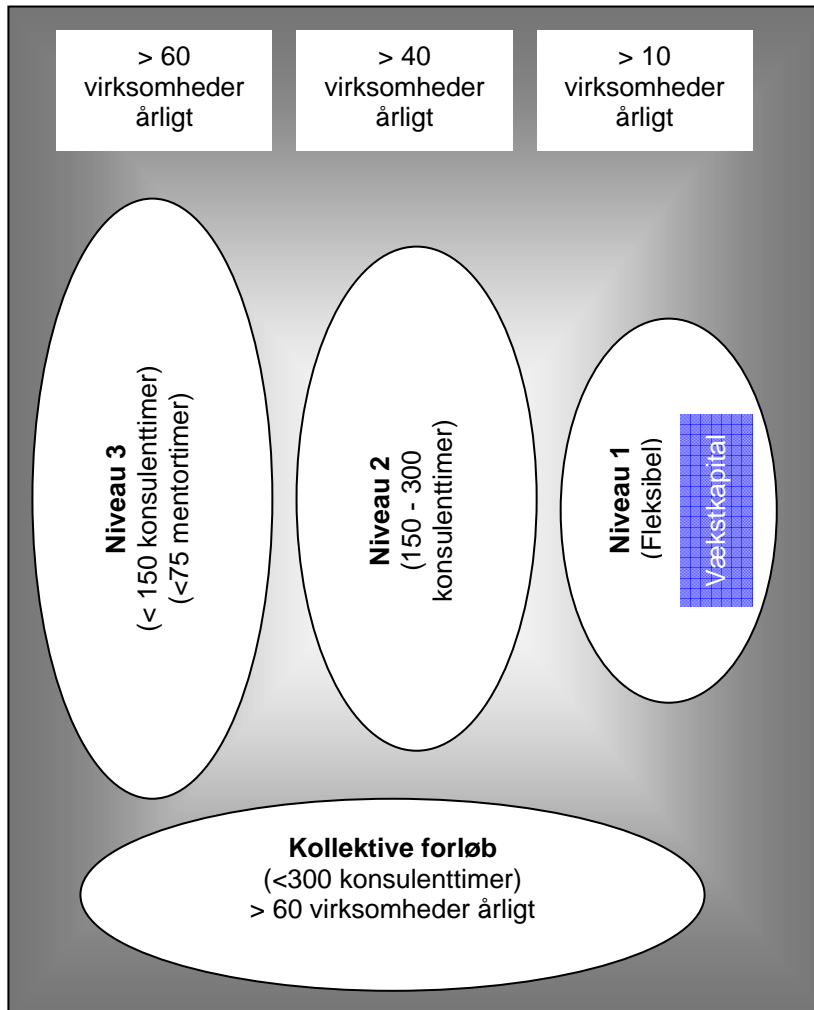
> 60 virksomheder årligt

> 40 virksomheder årligt

> 10 virksomheder årligt

**Niveau 3**
(< 150 konsulenttimer)
(<75 mentortimer)

**Niveau 2**
(150 - 300 konsulenttimer)

**Niveau 1**
(Fleksibel)

Vækstkapital

**Kollektive forløb**
(<300 konsulenttimer)
> 60 virksomheder årligt